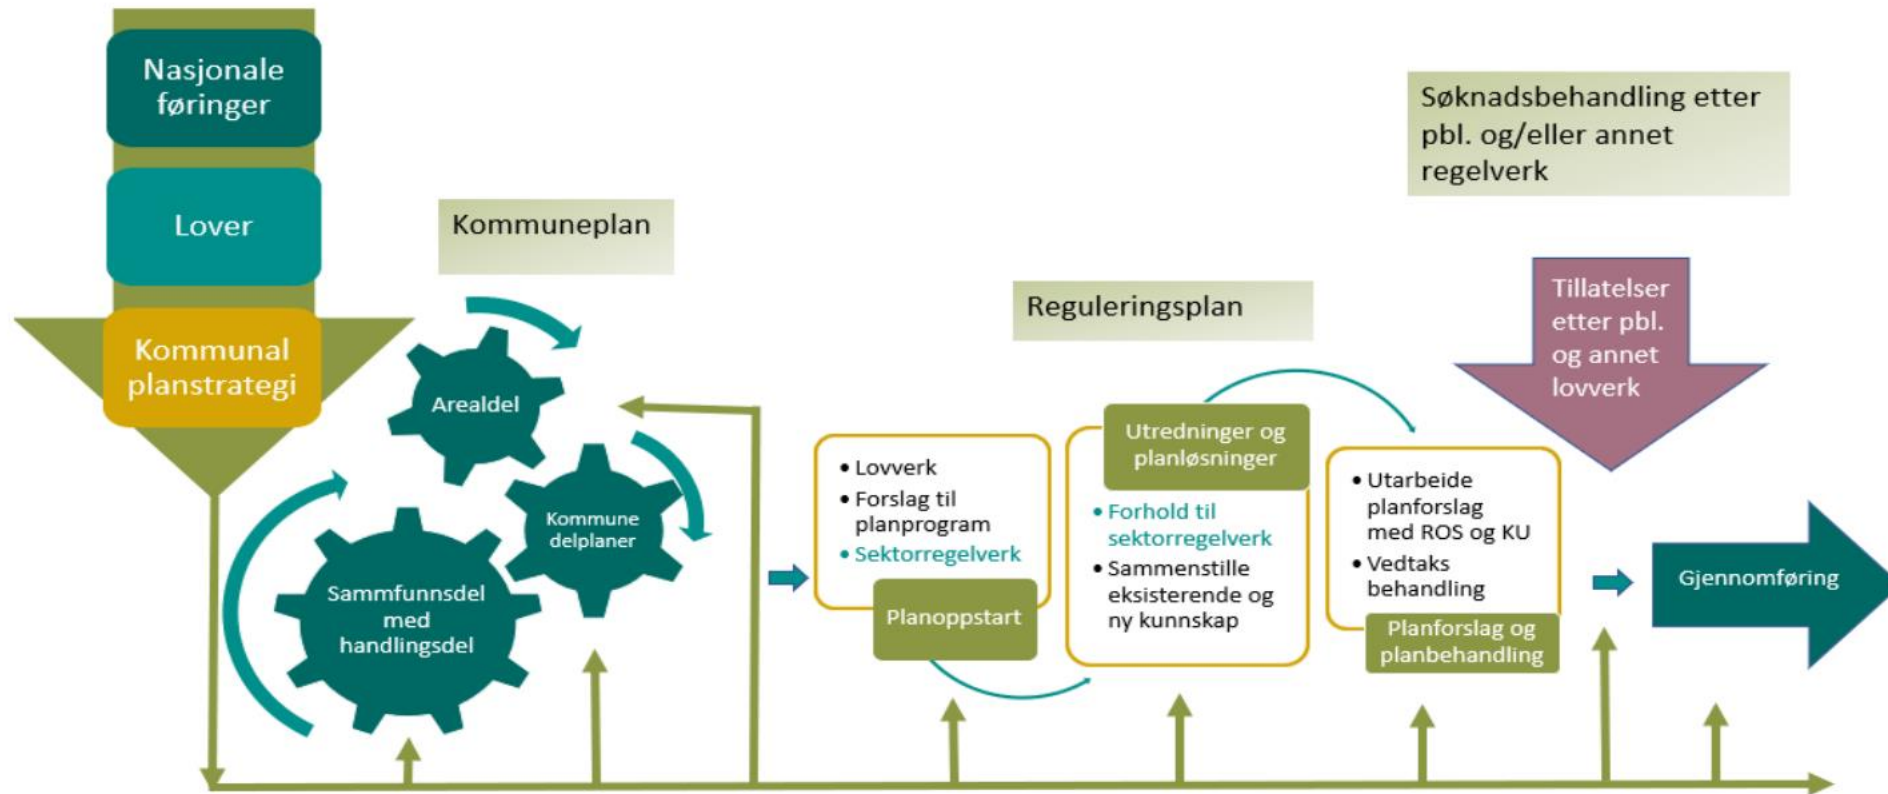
Nasjonale føringer

Lover

Kommunal planstrategi

Kommuneplan

Arealdel

Kommune delplaner

Sammfunnsdel med handlingsdel

Reguleringsplan

Søknadsbehandling etter pbl. og/eller annet regelverk

Tillatelser etter pbl. og annet lovverk

• Lovverk
• Forslag til planprogram
• Sektorregelverk

Planoppstart

Utredninger og planløsninger

• Forhold til sektorregelverk
• Sammenstille eksisterende og ny kunnskap

• Utarbeide planforslag med ROS og KU
• Vedtaks behandling

Planforslag og planbehandling

Gjennomføring